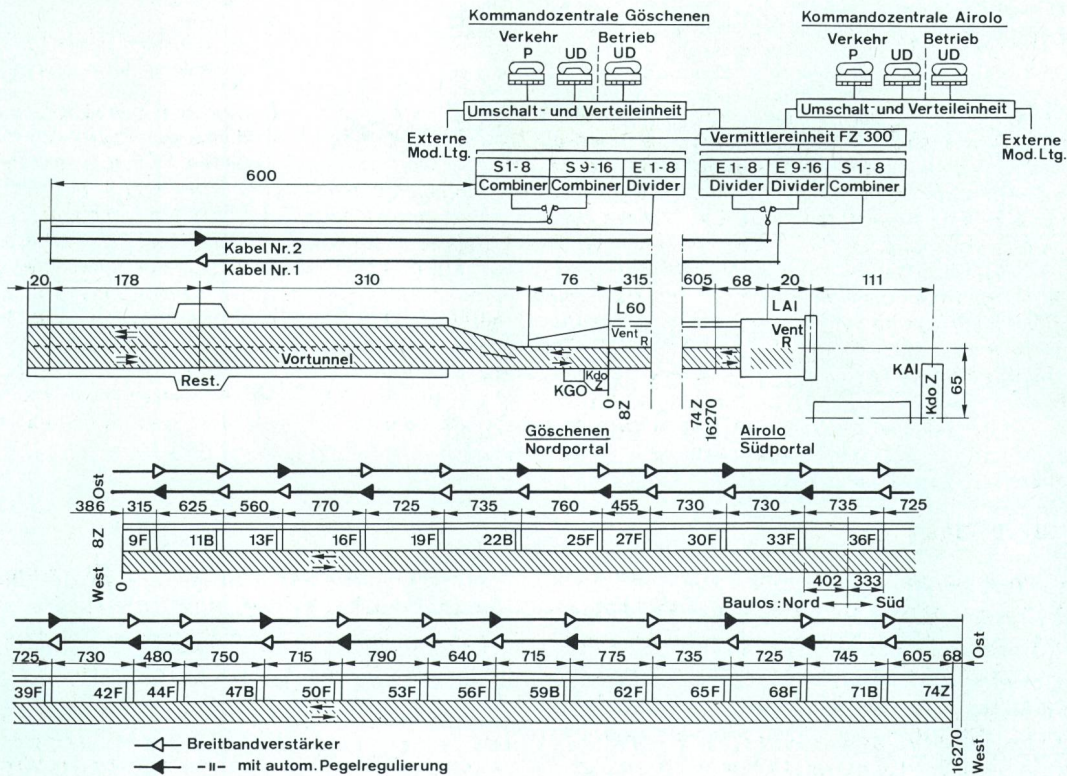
Kommandozentrale Göschenen

Verkehr P UD Betrieb UD

Umschalt- und Verteileinheit

Kommandozentrale Airolo

Verkehr P UD Betrieb UD

Umschalt- und Verteileinheit

Externe Mod. Ltg.

Vermittlereinheit FZ 300

Externe Mod. Ltg.

600

| S1-8 | S 9-16 | E 1-8 |
|---|---|---|
| Combiner | Combiner | Divider |

| E 1-8 | E 9-16 | S 1-8 |
|---|---|---|
| Divider | Divider | Combiner |

Kabel Nr. 2

Kabel Nr. 1

20 178 310 76 315 605 68 20 111

L60

Vent R

LAI

Vent R

Vortunnel

Rest.

Kdo Z

KGO

0Z 8

74Z 16270

KAI

Kdo Z

65

Göschenen Nordportal

Airolo Südportal

Ost

386 315 625 560 770 725 735 760 455 730 730 735 725

8Z

| 9F | 11B | 13F | 16F | 19F | 22B | 25F | 27F | 30F | 33F | 36F |
|---|---|---|---|---|---|---|---|---|---|---|

West 0

402 333

Baulos: Nord Süd

725 730 480 750 715 790 640 715 775 735 725 745 605 68

Ost

| 39F | 42F | 44F | 47B | 50F | 53F | 56F | 59B | 62F | 65F | 68F | 71B | 74Z |
|---|---|---|---|---|---|---|---|---|---|---|---|---|

16270 West

Breitbandverstärker

-II- mit autom. Pegelregulierung